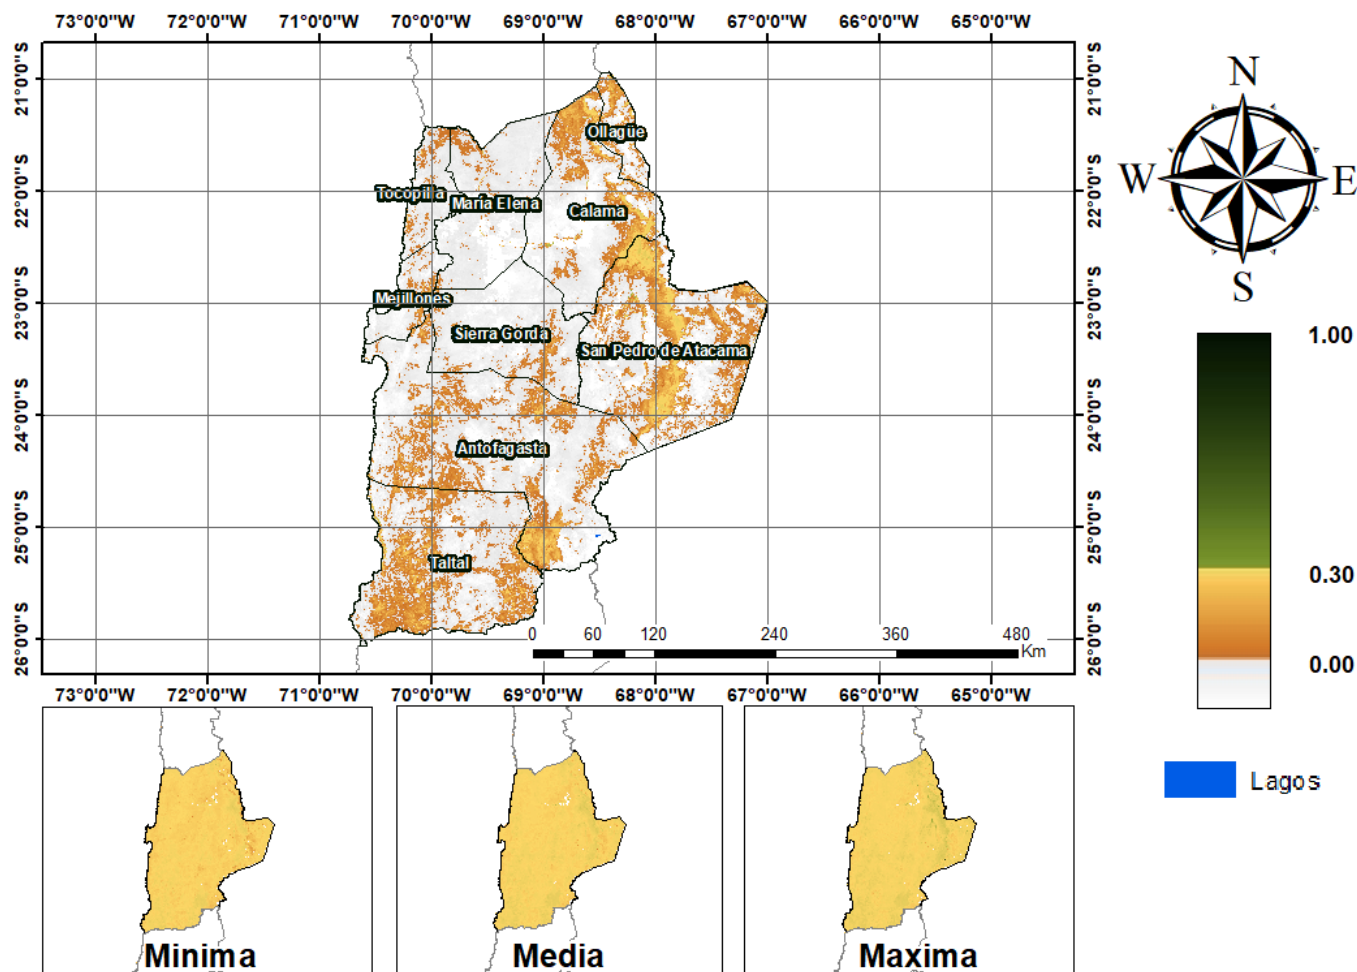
73°0'0"W 72°0'0"W 71°0'0"W 70°0'0"W 69°0'0"W 68°0'0"W 67°0'0"W 66°0'0"W 65°0'0"W

21°0'0"S 22°0'0"S 23°0'0"S 24°0'0"S 25°0'0"S 26°0'0"S

Ollagüe
Tocopilla
María Elena
Calama
Mejillones
Sierra Gorda
San Pedro de Atacama
Antofagasta
Taltal

0 60 120 240 360 480 Km

73°0'0"W 72°0'0"W 71°0'0"W 70°0'0"W 69°0'0"W 68°0'0"W 67°0'0"W 66°0'0"W 65°0'0"W

N
W E
S

1.00
0.30
0.00

Lagos

Minima
Media
Maxima